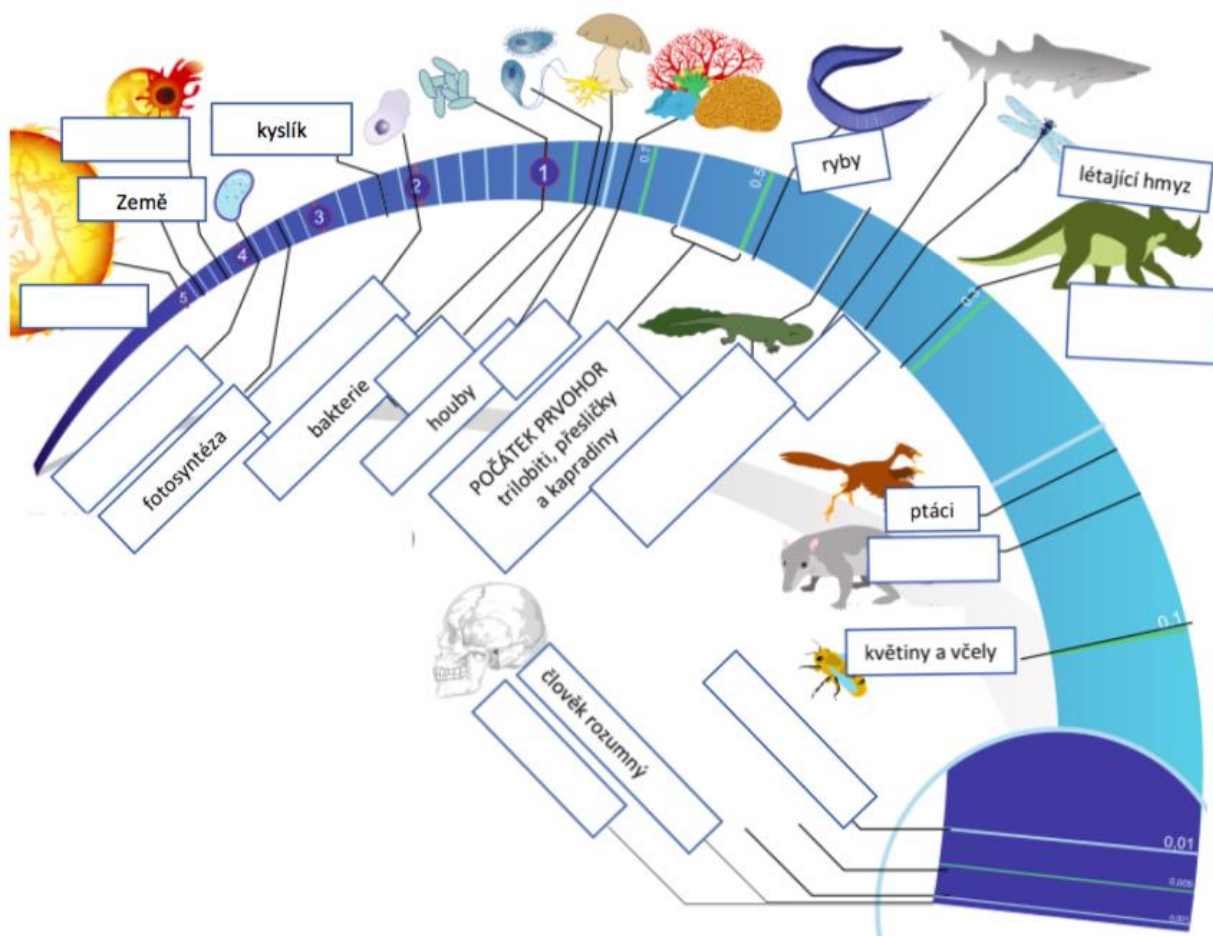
kyslík

Země

5

4

3

2

1

0,7

0,5

ryby

létající hmyz

0,2

fotosyntéza

bakterie

houby

POČÁTEK PRVOHOR trilobiti, přesličky a kapradiny

ptáci

0,1

květiny a včely

člověk rozumný

0,01

0,005

0,001